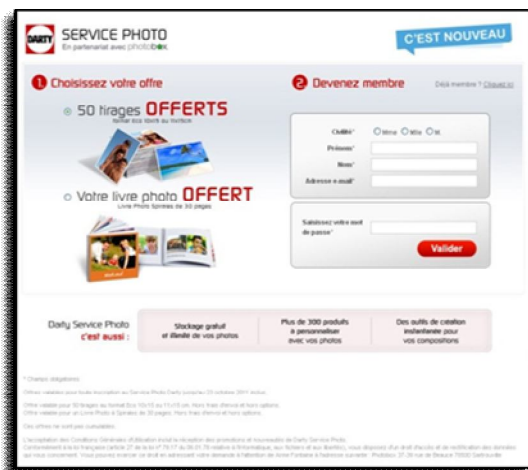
DARTY SERVICE PHOTO
En partenariat avec photobox

C'EST NOUVEAU

1 Choisissez votre offre

50 tirages OFFERTS
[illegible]

Votre livre photo OFFERT
Livre Photo Sprirales de 30 pages

2 Devenez membre

Déjà membre ? Cliquez ici

Civilité* Mme Mlle M.
Prénom*
Nom*
Adresse e-mail*

Saisissez votre mot de passe*

Valider

Darty Service Photo c'est aussi :

Stockage gratuit et illimité de vos photos

Plus de 300 produits à personnaliser avec vos photos

Des outils de création instantanée pour vos compositions

* Champs obligatoires

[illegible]